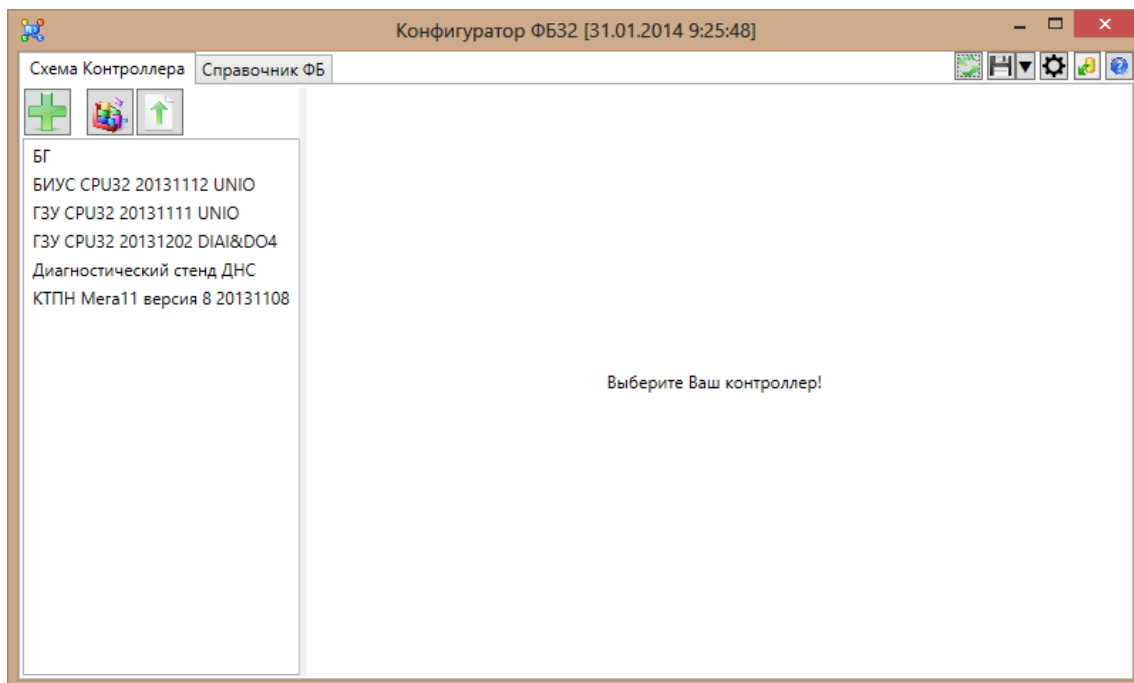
Конфигуратор ФБ32 [31.01.2014 9:25:48]

Схема Контроллера | Справочник ФБ

БГ
БИУС CPU32 20131112 UNIO
ГЗУ CPU32 20131111 UNIO
ГЗУ CPU32 20131202 DIAI&DO4
Диагностический стенд ДНС
КТПН Мега11 версия 8 20131108

Выберите Ваш контроллер!